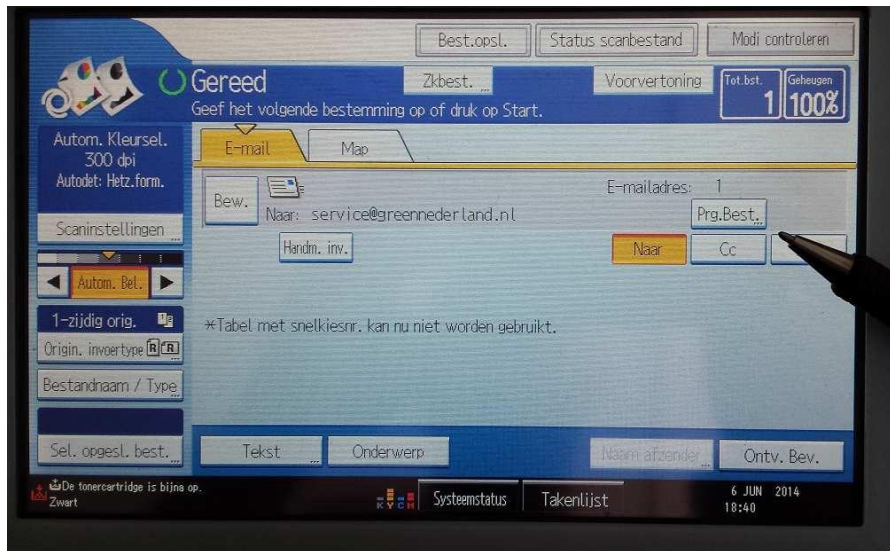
Best.opsl.
Status scanbestand
Modi controleren

Gereed
Geef het volgende bestemming op of druk op Start.
Zkbest.
Voorvertoning
Tot.bst. 1
Geheugen 100%

Autom. Kleursel.
300 dpi
Autodet: Hetz.form.

E-mail
Map

Bew.
Naar: service@greennederland.nl
E-mailadres: 1
Prg.Best.
Handm. inv.
Naar
Cc

Scaninstellingen
Autom. Bel.
1-zijdig orig.
Origin. invoertype
Bestandnaam / Type

*Tabel met snelkiesnr. kan nu niet worden gebruikt.

Sel. opgesl. best.
Tekst
Onderwerp
Naam afzender
Ontv. Bev.

De tonercartridge is bijna op.
Zwart
Systeemstatus
Takenlijst
6 JUN 2014
18:40